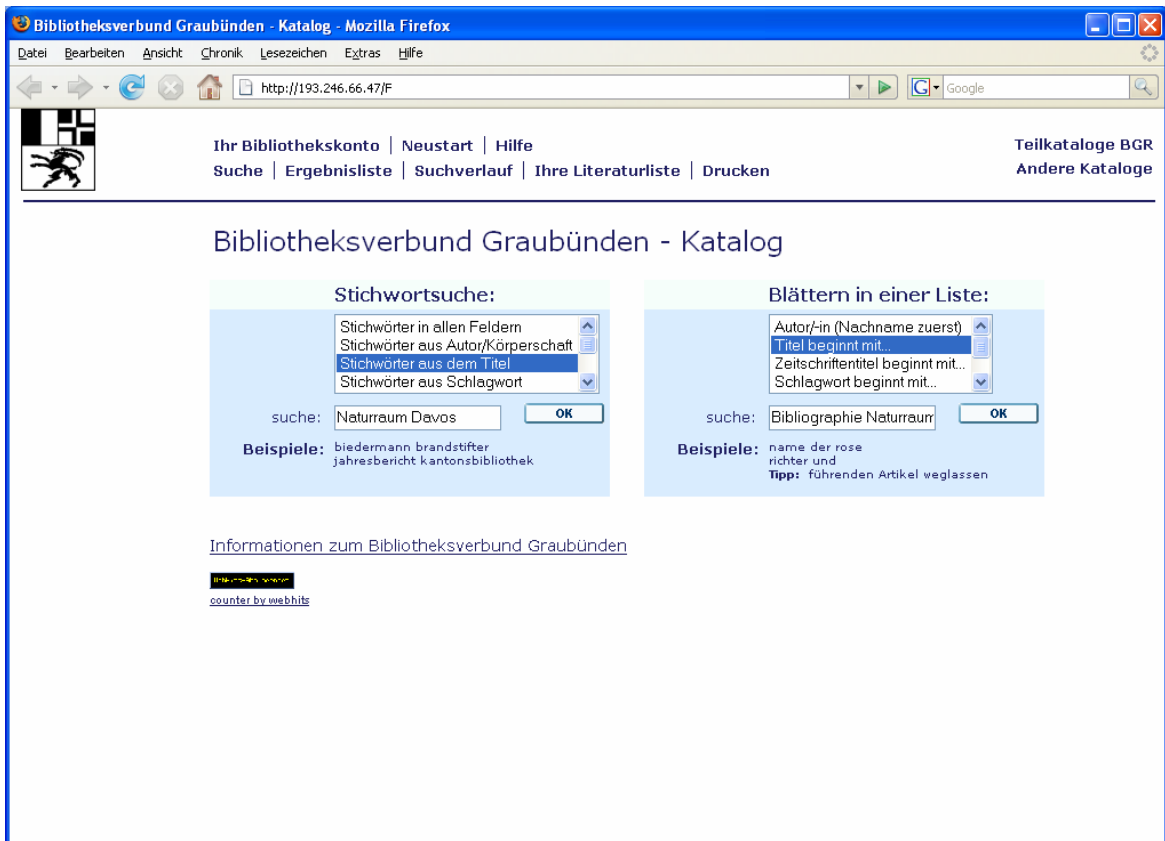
Bibliotheksverbund Graubünden - Katalog - Mozilla Firefox

Datei Bearbeiten Ansicht Chronik Lesezeichen Extras Hilfe

http://193.246.66.47/F

Google

Ihr Bibliothekskonto | Neustart | Hilfe
Suche | Ergebnisliste | Suchverlauf | Ihre Literaturliste | Drucken

Teilkataloge BGR
Andere Kataloge

Bibliotheksverbund Graubünden - Katalog

Stichwortsuche:

Stichwörter in allen Feldern
Stichwörter aus Autor/Körperschaft
Stichwörter aus dem Titel
Stichwörter aus Schlagwort

suche: Naturraum Davos OK

Beispiele: biedermann brandstifter
jahresbericht kantonsbibliothek

Blättern in einer Liste:

Autor/-in (Nachname zuerst)
Titel beginnt mit...
Zeitschriftentitel beginnt mit...
Schlagwort beginnt mit...

suche: Bibliographie Naturraum OK

Beispiele: name der rose
richter und
Tipp: führenden Artikel weglassen

Informationen zum Bibliotheksverbund Graubünden

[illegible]

counter by webhits